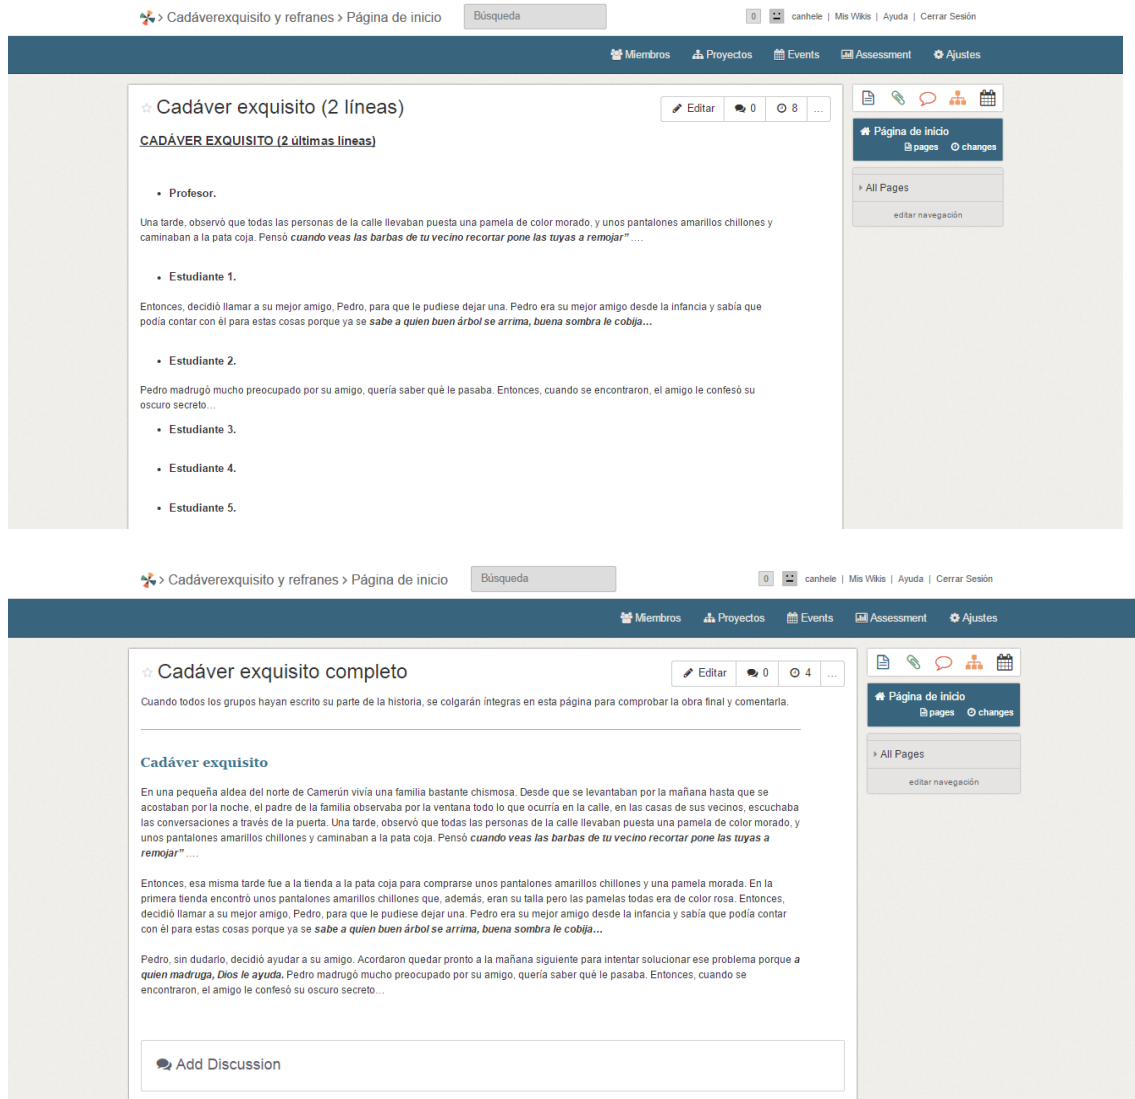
> Cadáverexquisito y refranes > Página de inicio Búsqueda 0 canhele | Mis Wikis | Ayuda | Cerrar Sesión

Miembros Proyectos Events Assessment Ajustes

☆ Cadáver exquisito (2 líneas)

Editar 0 8 ...

CADÁVER EXQUISITO (2 últimas líneas)

• Profesor.

Una tarde, observó que todas las personas de la calle llevaban puesta una pamela de color morado, y unos pantalones amarillos chillones y caminaban a la pata coja. Pensó ***cuando veas las barbas de tu vecino recortar pone las tuyas a remojar”*** ....

• Estudiante 1.

Entonces, decidió llamar a su mejor amigo, Pedro, para que le pudiese dejar una. Pedro era su mejor amigo desde la infancia y sabía que podía contar con él para estas cosas porque ya se ***sabe a quien buen árbol se arrima, buena sombra le cobija…***

• Estudiante 2.

Pedro madrugó mucho preocupado por su amigo, quería saber qué le pasaba. Entonces, cuando se encontraron, el amigo le confesó su oscuro secreto…

• Estudiante 3.

• Estudiante 4.

• Estudiante 5.

Página de inicio
pages changes

All Pages

editar navegación

> Cadáverexquisito y refranes > Página de inicio Búsqueda 0 canhele | Mis Wikis | Ayuda | Cerrar Sesión

Miembros Proyectos Events Assessment Ajustes

☆ Cadáver exquisito completo

Editar 0 4 ...

Cuando todos los grupos hayan escrito su parte de la historia, se colgarán íntegras en esta página para comprobar la obra final y comentarla.

Cadáver exquisito

En una pequeña aldea del norte de Camerún vivía una familia bastante chismosa. Desde que se levantaban por la mañana hasta que se acostaban por la noche, el padre de la familia observaba por la ventana todo lo que ocurría en la calle, en las casas de sus vecinos, escuchaba las conversaciones a través de la puerta. Una tarde, observó que todas las personas de la calle llevaban puesta una pamela de color morado, y unos pantalones amarillos chillones y caminaban a la pata coja. Pensó ***cuando veas las barbas de tu vecino recortar pone las tuyas a remojar”*** ....

Entonces, esa misma tarde fue a la tienda a la pata coja para comprarse unos pantalones amarillos chillones y una pamela morada. En la primera tienda encontró unos pantalones amarillos chillones que, además, eran su talla pero las pamelas todas era de color rosa. Entonces, decidió llamar a su mejor amigo, Pedro, para que le pudiese dejar una. Pedro era su mejor amigo desde la infancia y sabía que podía contar con él para estas cosas porque ya se ***sabe a quien buen árbol se arrima, buena sombra le cobija…***

Pedro, sin dudarlo, decidió ayudar a su amigo. Acordaron quedar pronto a la mañana siguiente para intentar solucionar ese problema porque ***a quien madruga, Dios le ayuda.*** Pedro madrugó mucho preocupado por su amigo, quería saber qué le pasaba. Entonces, cuando se encontraron, el amigo le confesó su oscuro secreto…

Add Discussion

Página de inicio
pages changes

All Pages

editar navegación